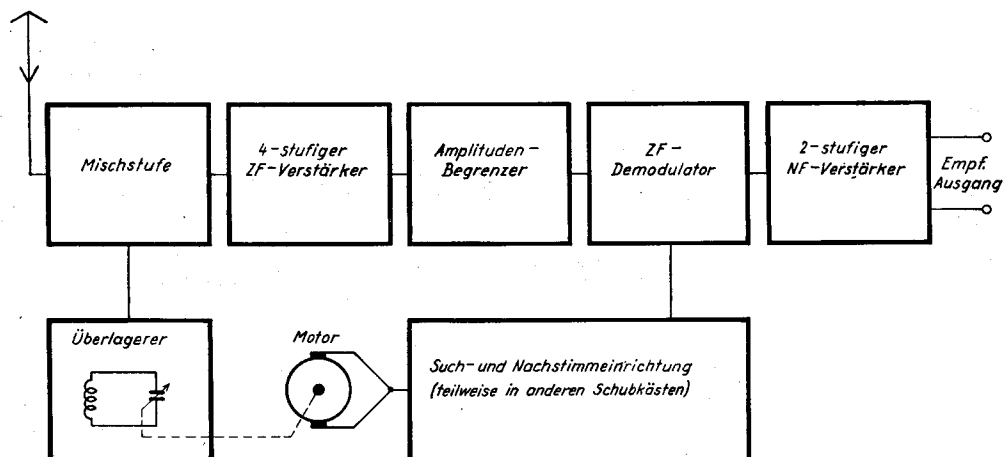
Mischstufe

4-stufiger ZF-Verstärker

Amplituden-Begrenzer

ZF-Demodulator

2-stufiger NF-Verstärker

Empf. Ausgang

Überlagerer

Motor

Such- und Nachstimmeinrichtung (teilweise in anderen Schubkästen)